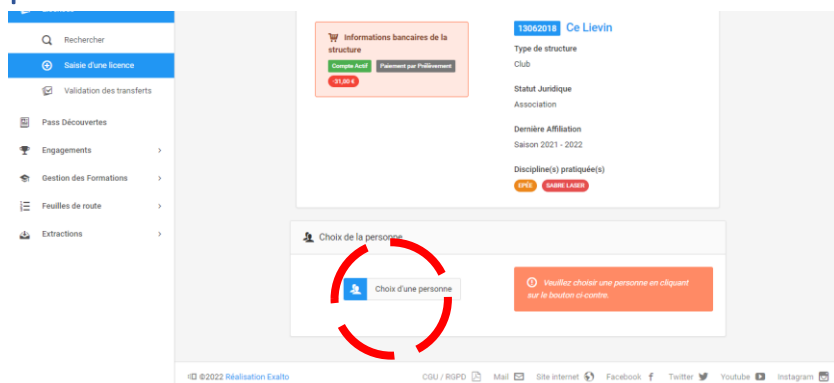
Rechercher
Saisie d'une licence
Validation des transferts
Pass Découvertes
Engagements
Gestion des Formations
Feuilles de route
Extractions

Informations bancaires de la structure
Compte Actif
Paiement par Prélèvement
-31,00 €

13062018 Ce Lievin
Type de structure
Club
Statut Juridique
Association
Dernière Affiliation
Saison 2021 - 2022
Discipline(s) pratiquée(s)
EPÉE
SABRE LASER

Choix de la personne
Choix d'une personne
Veuillez choisir une personne en cliquant sur le bouton ci-contre.

©2022 Réalisation Exalto
CGU / RGPD
Mail
Site internet
Facebook
Twitter
Youtube
Instagram